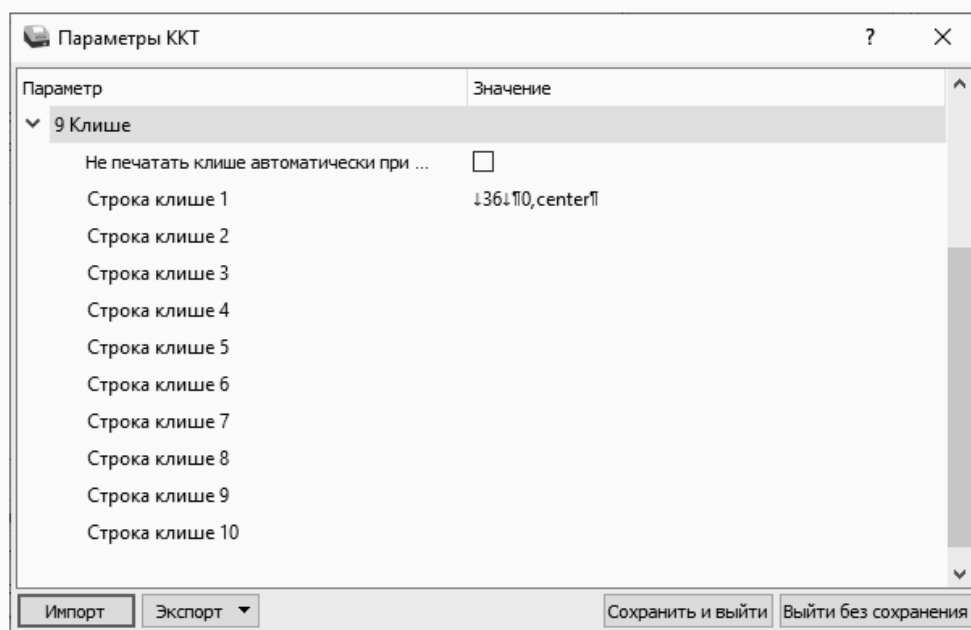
Параметры ККТ ? ×

| Параметр | Значение |
|---|---|
| 9 Клише | |
| Не печатать клише автоматически при ... | ☐ |
| Строка клише 1 | ↓36↓¶0,center¶ |
| Строка клише 2 | |
| Строка клише 3 | |
| Строка клише 4 | |
| Строка клише 5 | |
| Строка клише 6 | |
| Строка клише 7 | |
| Строка клише 8 | |
| Строка клише 9 | |
| Строка клише 10 | |

Импорт Экспорт ▼ Сохранить и выйти Выйти без сохранения